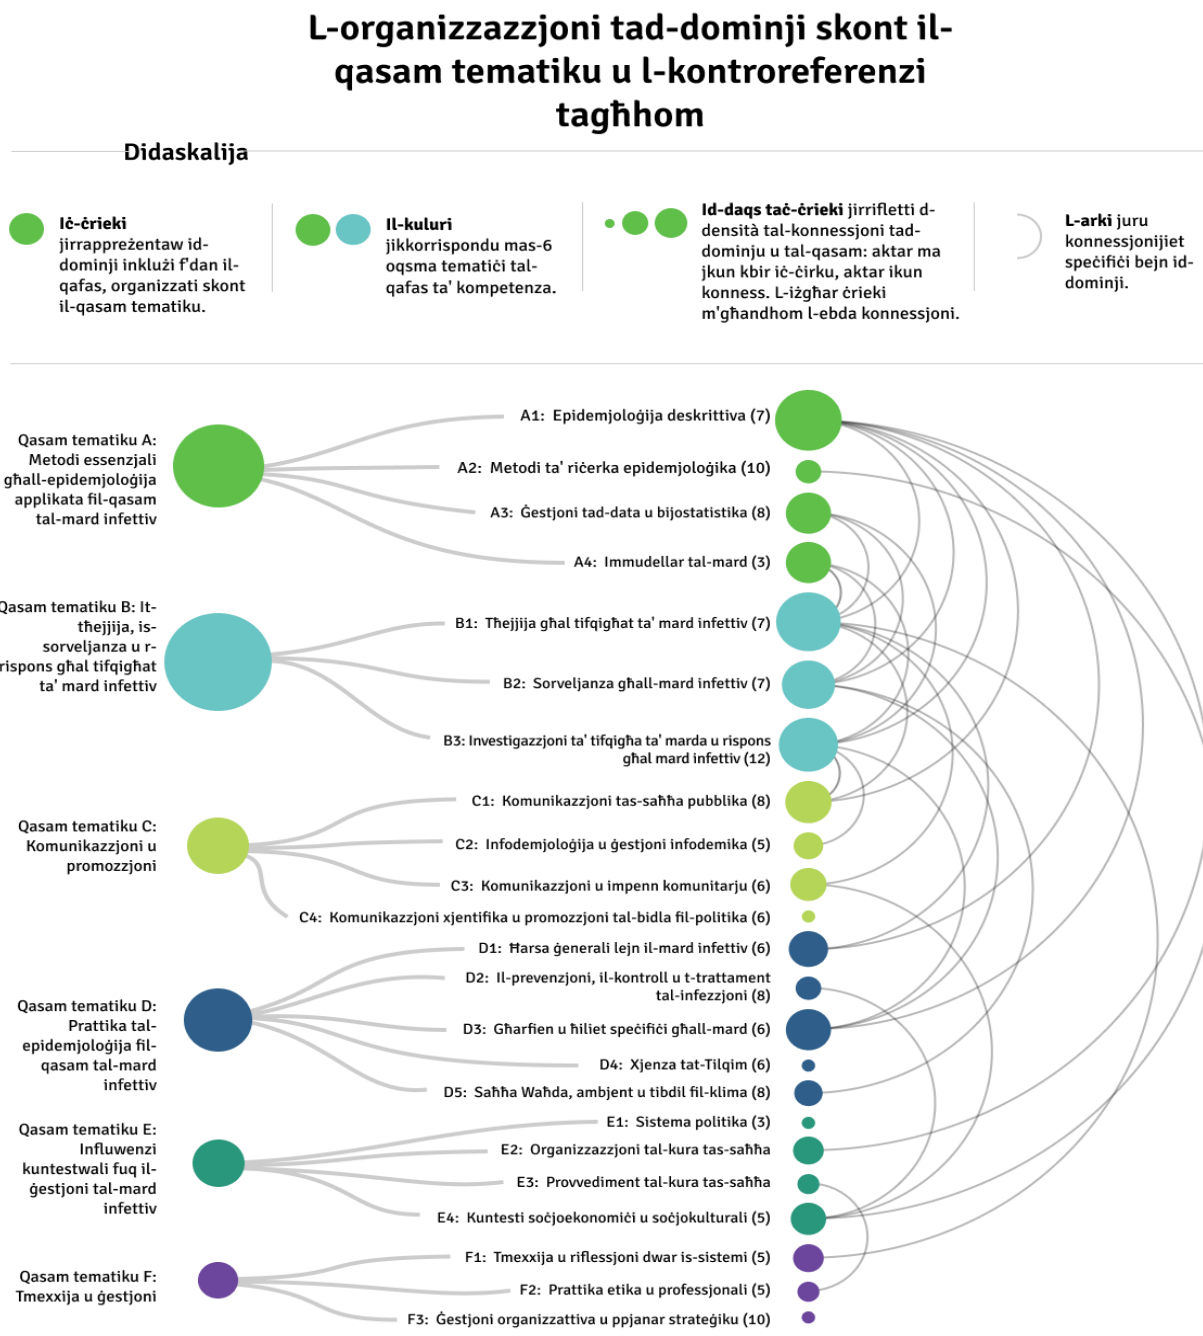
L-organizzazzjoni tad-dominji skont il-qasam tematiku u l-kontroreferenzi tagħhom

Didaskalija

Iċ-ċrieki jirrappreżentaw id-dominji inklużi f'dan il-qafas, organizzati skont il-qasam tematiku.

Il-kuluri jikkorrispondu mas-6 oqsma tematiċi tal-qafas ta' kompetenza.

Id-daqs taċ-ċrieki jirrifletti d-densità tal-konnessjoni tad-dominju u tal-qasam: aktar ma jkun kbir iċ-ċirku, aktar ikun konness. L-iżgħar ċrieki m'għandhom l-ebda konnessjoni.

L-arki juru konnessjonijiet speċifiċi bejn id-dominji.

Qasam tematiku A: Metodi essenzjali għall-epidemjoloġija applikata fil-qasam tal-mard infettiv

A1: Epidemjoloġija deskrittiva (7)
A2: Metodi ta' riċerka epidemjoloġika (10)
A3: Ġestjoni tad-data u bijostatistika (8)
A4: Immudellar tal-mard (3)

Qasam tematiku B: It-tħejjija, is-sorveljanza u r-rispons għal tifqigħat ta' mard infettiv

B1: Tħejjija għal tifqigħat ta' mard infettiv (7)
B2: Sorveljanza għall-mard infettiv (7)
B3: Investigazzjoni ta' tifqigħa ta' marda u rispons għal mard infettiv (12)

Qasam tematiku C: Komunikazzjoni u promozzjoni

C1: Komunikazzjoni tas-saħħa pubblika (8)
C2: Infodemjoloġija u ġestjoni infodemika (5)
C3: Komunikazzjoni u impenn komunitarju (6)
C4: Komunikazzjoni xjentifika u promozzjoni tal-bidla fil-politika (6)

Qasam tematiku D: Prattika tal-epidemjoloġija fil-qasam tal-mard infettiv

D1: Ħarsa ġenerali lejn il-mard infettiv (6)
D2: Il-prevenzjoni, il-kontroll u t-trattament tal-infezzjoni (8)
D3: Għarfien u ħiliet speċifiċi għall-mard (6)
D4: Xjenza tat-Tilqim (6)
D5: Saħħa Waħda, ambjent u tibdil fil-klima (8)

Qasam tematiku E: Influwenzi kuntestwali fuq il-ġestjoni tal-mard infettiv

E1: Sistema politika (3)
E2: Organizzazzjoni tal-kura tas-saħħa
E3: Provvediment tal-kura tas-saħħa
E4: Kuntesti soċjoekonomiċi u soċjokulturali (5)

Qasam tematiku F: Tmexxija u ġestjoni

F1: Tmexxija u riflessjoni dwar is-sistemi (5)
F2: Prattika etika u professjonali (5)
F3: Ġestjoni organizzattiva u ppjanar strateġiku (10)